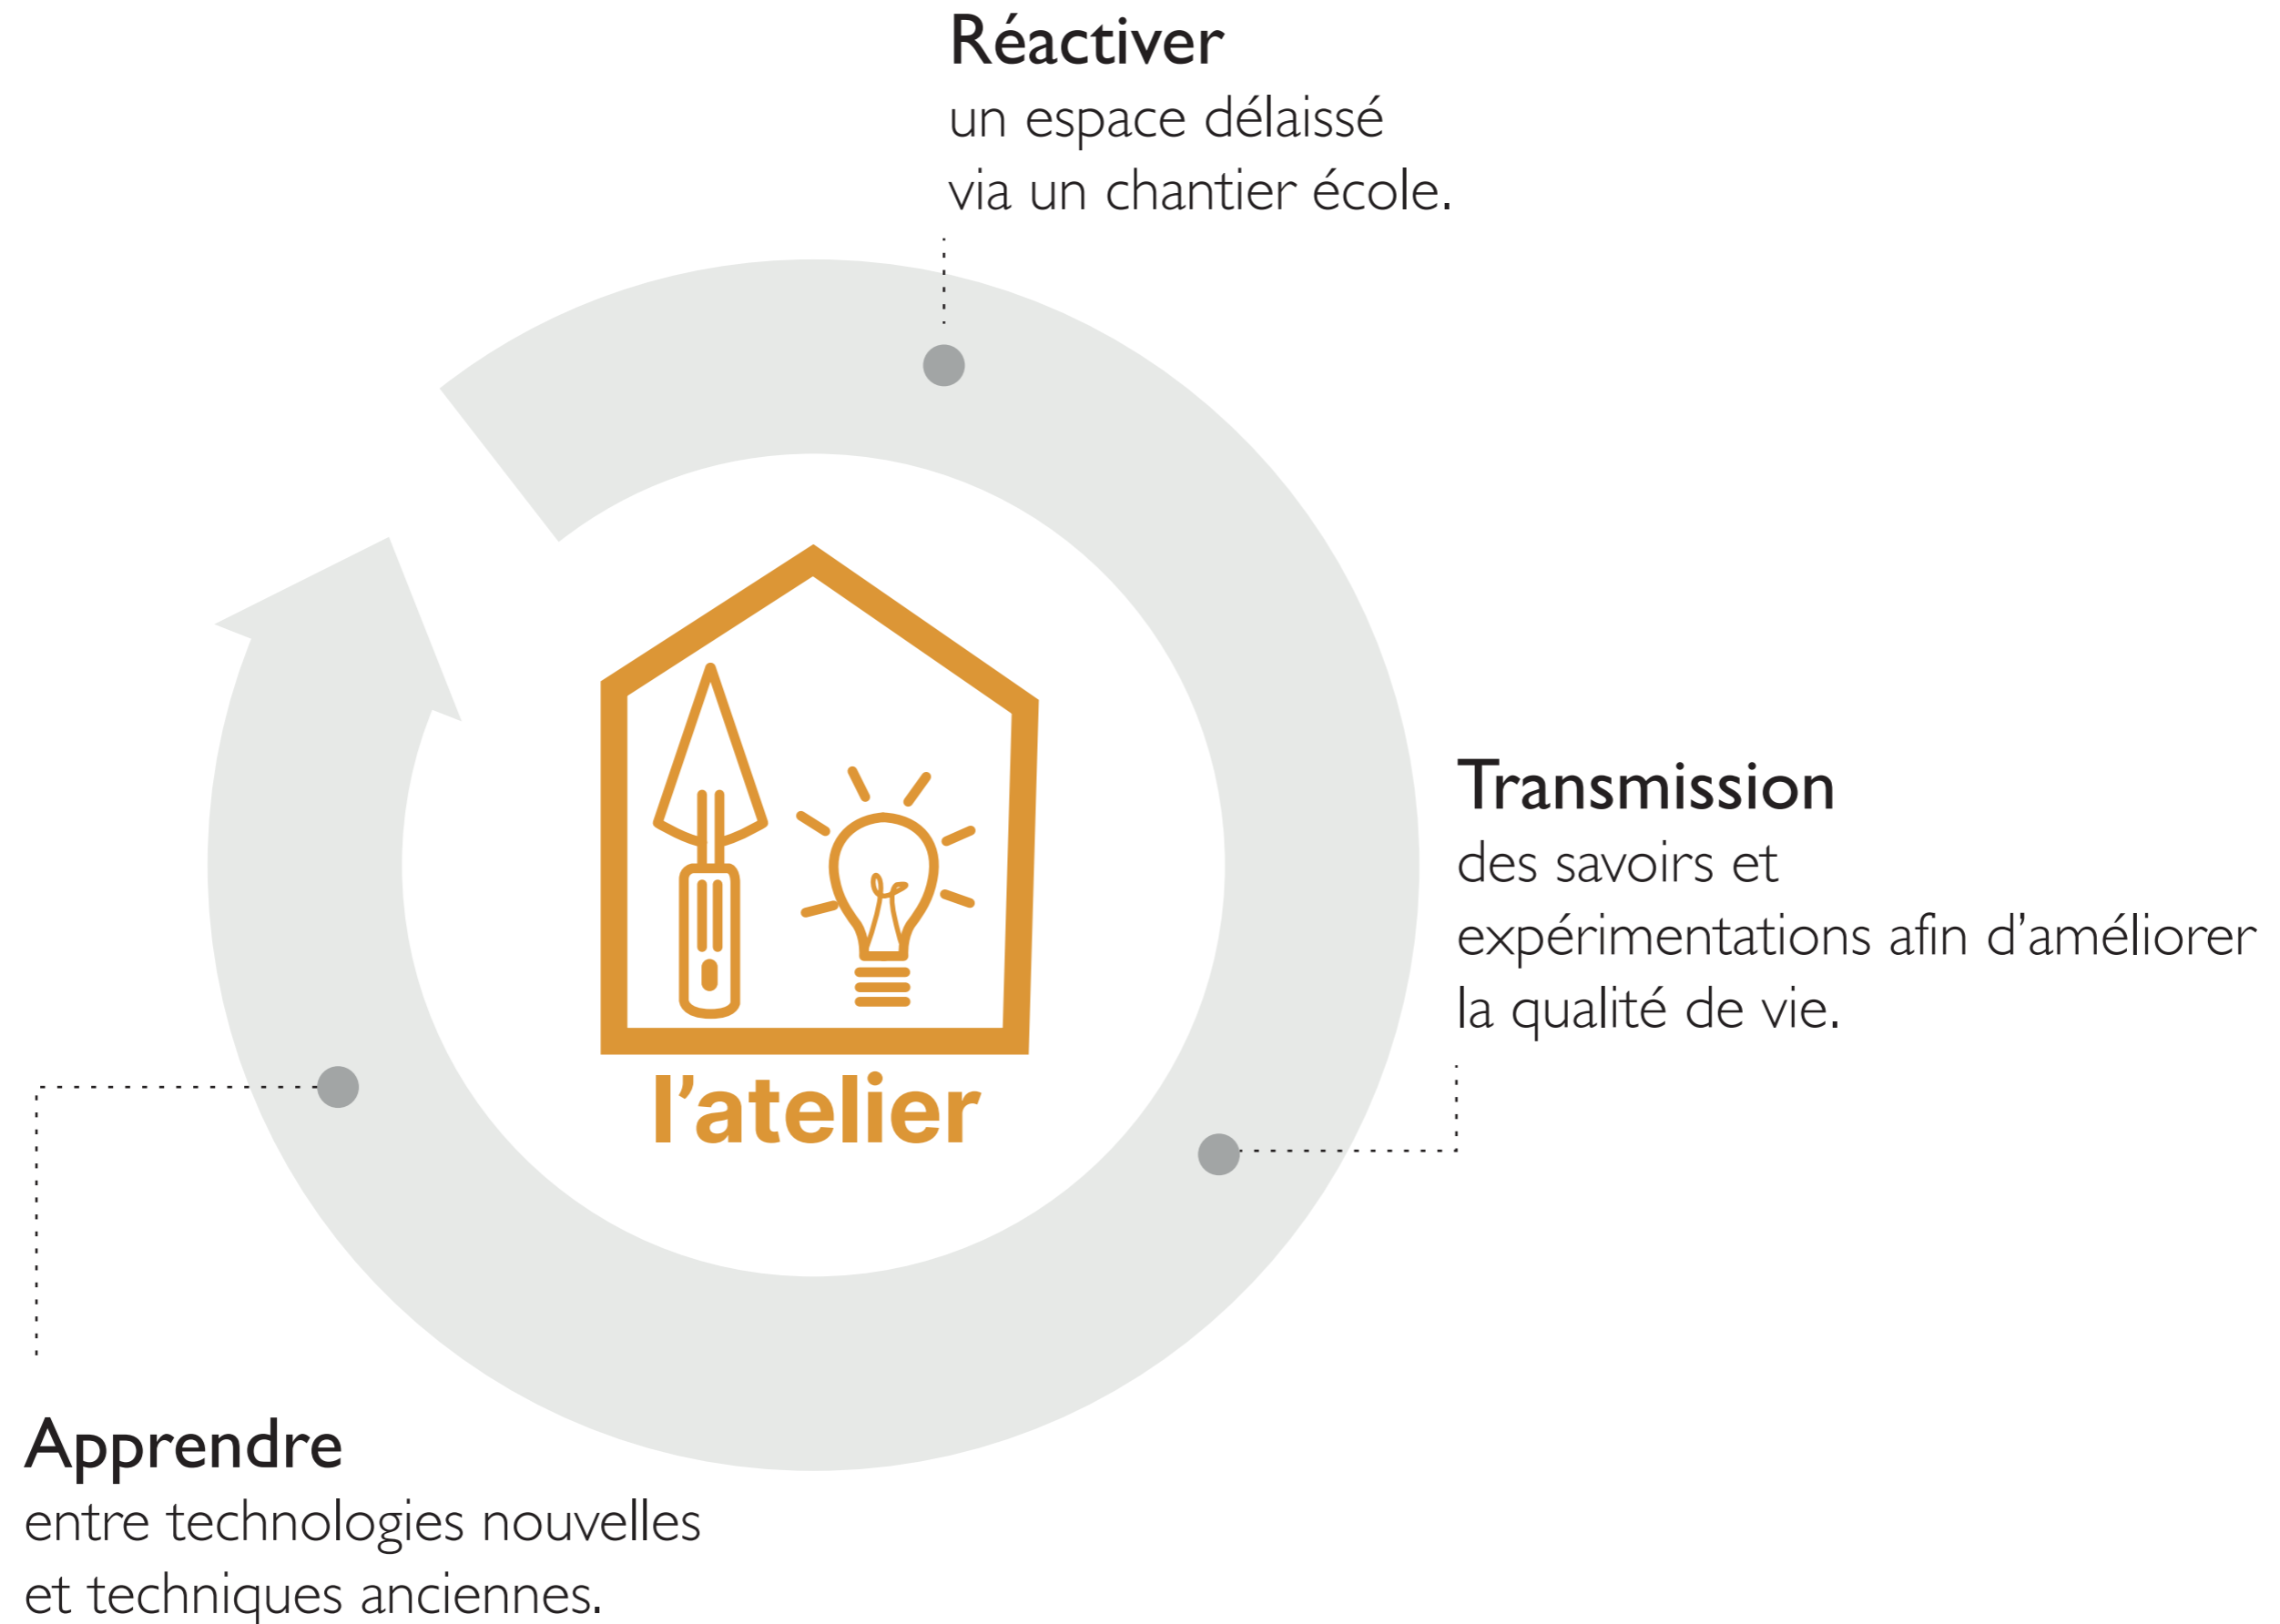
Réactiver
un espace délaissé
via un chantier école.

Transmission
des savoirs et
expérimentations afin d'améliorer
la qualité de vie.

l'atelier

Apprendre
entre technologies nouvelles
et techniques anciennes.